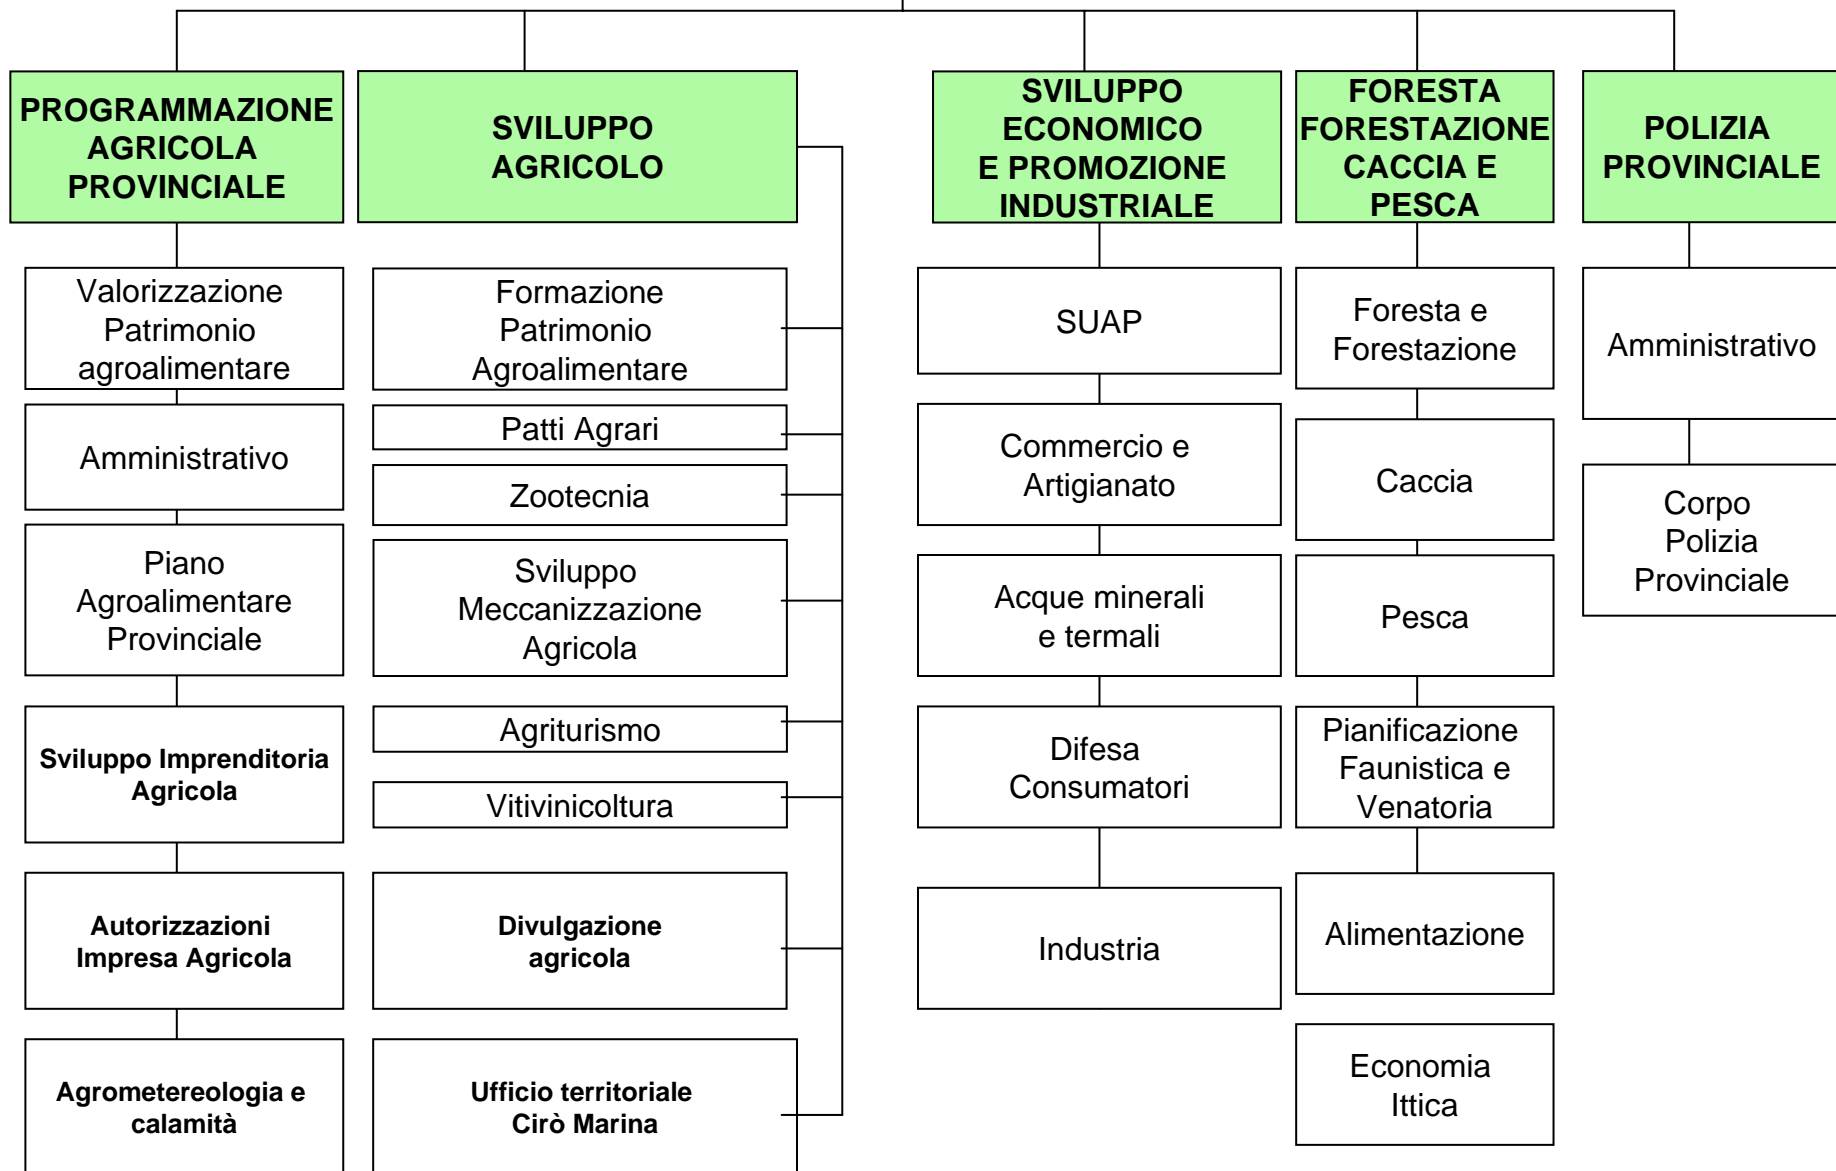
PROGRAMMAZIONE AGRICOLA PROVINCIALE

Valorizzazione Patrimonio agroalimentare

Amministrativo

Piano Agroalimentare Provinciale

Sviluppo Imprenditoria Agricola

Autorizzazioni Impresa Agricola

Agrometereologia e calamità

SVILUPPO AGRICOLO

Formazione Patrimonio Agroalimentare

Patti Agrari

Zootecnia

Sviluppo Meccanizzazione Agricola

Agriturismo

Vitivinicoltura

Divulgazione agricola

Ufficio territoriale Cirò Marina

SVILUPPO ECONOMICO E PROMOZIONE INDUSTRIALE

SUAP

Commercio e Artigianato

Acque minerali e termali

Difesa Consumatori

Industria

FORESTA FORESTAZIONE CACCIA E PESCA

Foresta e Forestazione

Caccia

Pesca

Pianificazione Faunistica e Venatoria

Alimentazione

Economia Ittica

POLIZIA PROVINCIALE

Amministrativo

Corpo Polizia Provinciale